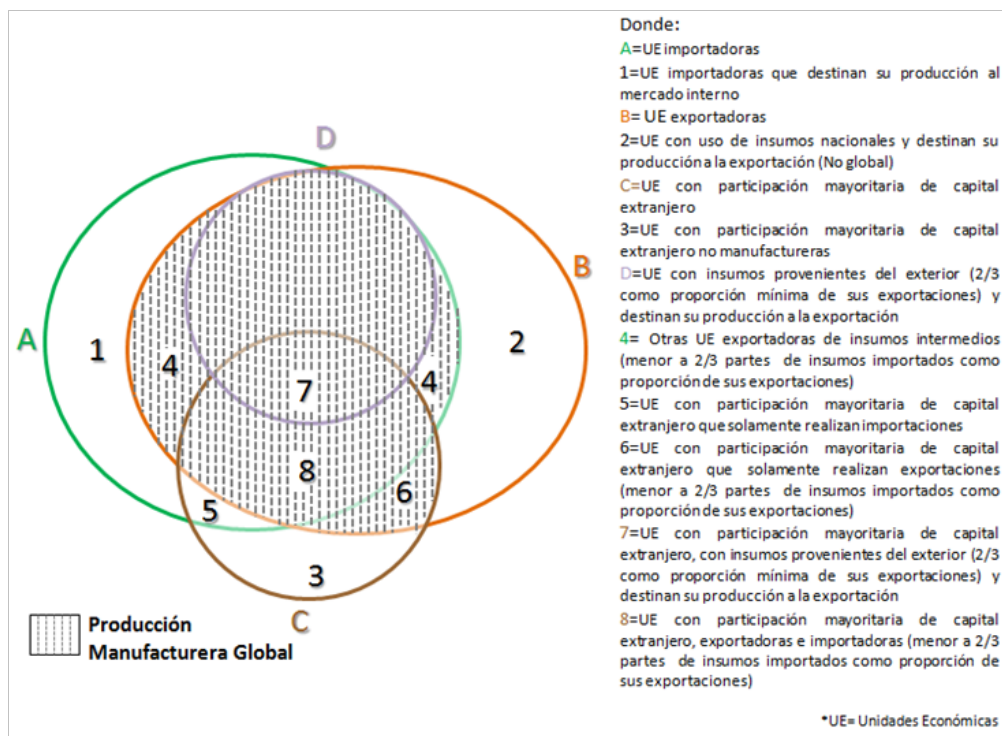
D

A

B

1

4

7

4

2

8

6

5

3

C

Producción Manufacturera Global

Donde:

A=UE importadoras

1=UE importadoras que destinan su producción al mercado interno

B= UE exportadoras

2=UE con uso de insumos nacionales y destinan su producción a la exportación (No global)

C=UE con participación mayoritaria de capital extranjero

3=UE con participación mayoritaria de capital extranjero no manufactureras

D=UE con insumos provenientes del exterior (2/3 como proporción mínima de sus exportaciones) y destinan su producción a la exportación

4= Otras UE exportadoras de insumos intermedios (menor a 2/3 partes de insumos importados como proporción de sus exportaciones)

5=UE con participación mayoritaria de capital extranjero que solamente realizan importaciones

6=UE con participación mayoritaria de capital extranjero que solamente realizan exportaciones (menor a 2/3 partes de insumos importados como proporción de sus exportaciones)

7=UE con participación mayoritaria de capital extranjero, con insumos provenientes del exterior (2/3 como proporción mínima de sus exportaciones) y destinan su producción a la exportación

8=UE con participación mayoritaria de capital extranjero, exportadoras e importadoras (menor a 2/3 partes de insumos importados como proporción de sus exportaciones)

*UE= Unidades Económicas